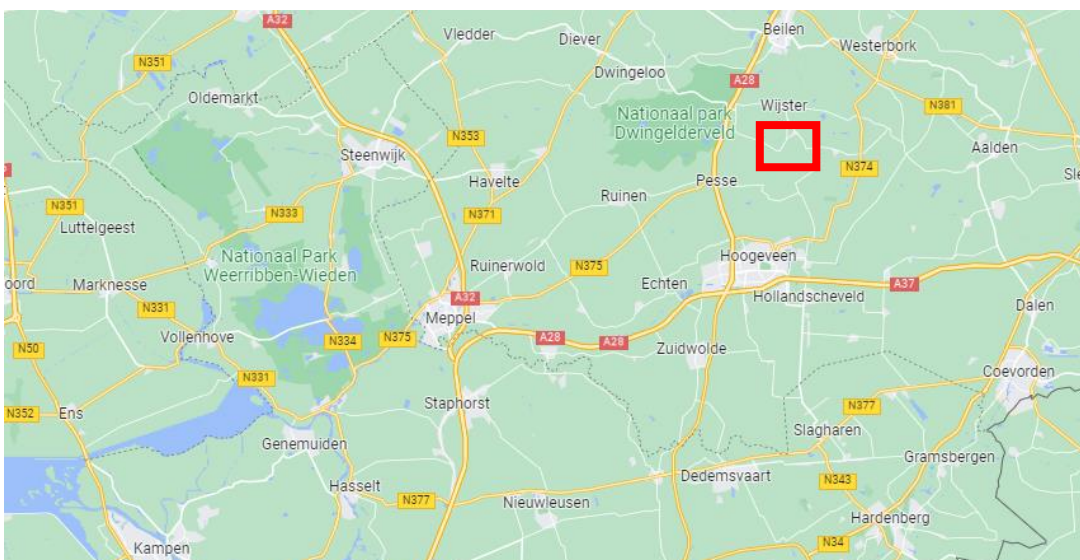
A32
Vledder
Diever
Beilen
Westerbork
N351
Dwingeloo
A28
Oldemarkt
Nationaal park Dwingelderveld
Wijster
N381
N353
Aalden
Steenwijk
N374
Sle
Havelte
Pesse
Ruinen
N351
N333
N371
Luttelgeest
Nationaal Park Weerribben-Wieden
Ruinerwold
N375
Hoogeveen
Echten
oord
Marknesse
A32
Hollandscheveld
A37
Dalen
N331
Meppel
A28
A28
Vollenhove
N334
N375
Zuidwolde
N50
Coevorden
N331
N377
Staphorst
N352
Ens
Slagharen
Genemuiden
Gramsbergen
Dedemsvaart
N343
Hasselt
N377
Nieuwleusen
Hardenberg
Kampen
N34